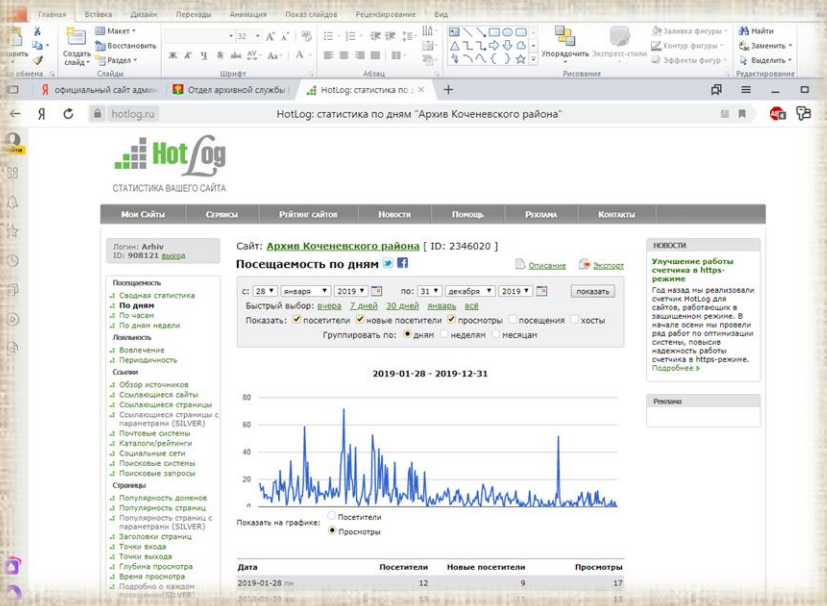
Главная Вставка Дизайн Переходы Анимация Показ слайдов Рецензирование Вид

Макет Восстановить Раздел
Создать слайд
Слайды
Шрифт
Абзац
Упорядочить Экспресс-стили
Заливка фигуры Контур фигуры Эффекты фигур
Рисование
Найти Заменить Выделить
Редактирование

официальный сайт адми | Отдел архивной службы | HotLog: статистика по д

hotlog.ru HotLog: статистика по дням "Архив Коченевского района"

HotLog
СТАТИСТИКА ВАШЕГО САЙТА

Мои Сайты | Сервисы | Рейтинг сайтов | Новости | Помощь | Реклама | Контакты

Логин: Arhiv
ID: 908121 выход

Посещаемость
Сводная статистика
По дням
По часам
По дням недели
Лояльность
Вовлечение
Периодичность
Ссылки
Обзор источников
Ссылающиеся сайты
Ссылающиеся страницы
Ссылающиеся страницы с параметрами (SILVER)
Почтовые системы
Каталоги/рейтинги
Социальные сети
Поисковые системы
Поисковые запросы
Страницы
Популярность доменов
Популярность страниц
Популярность страниц с параметрами (SILVER)
Заголовки страниц
Точки входа
Точки выхода
Глубина просмотра
Время просмотра
Подробно о каждом посетителе(SILVER)

Сайт: Архив Коченевского района [ ID: 2346020 ]
Посещаемость по дням
Описание Экспорт

с: 28 января 2019 по: 31 декабря 2019 показать
Быстрый выбор: вчера 7 дней 30 дней январь всё
Показать: посетители новые посетители просмотры посещения хосты
Группировать по: дням неделям месяцам

2019-01-28 - 2019-12-31
80
60
40
20
0

Показать на графике: Посетители Просмотры

| Дата | Посетители | Новые посетители | Просмотры |
|---|---|---|---|
| 2019-01-28 пн | 12 | 9 | 17 |

НОВОСТИ
Улучшение работы счетчика в https-режиме
Год назад мы реализовали счетчик HotLog для сайтов, работающих в защищенном режиме. В начале осени мы провели ряд работ по оптимизации системы, повысив надежность работы счетчика в https-режиме.
Подробнее »

Реклама